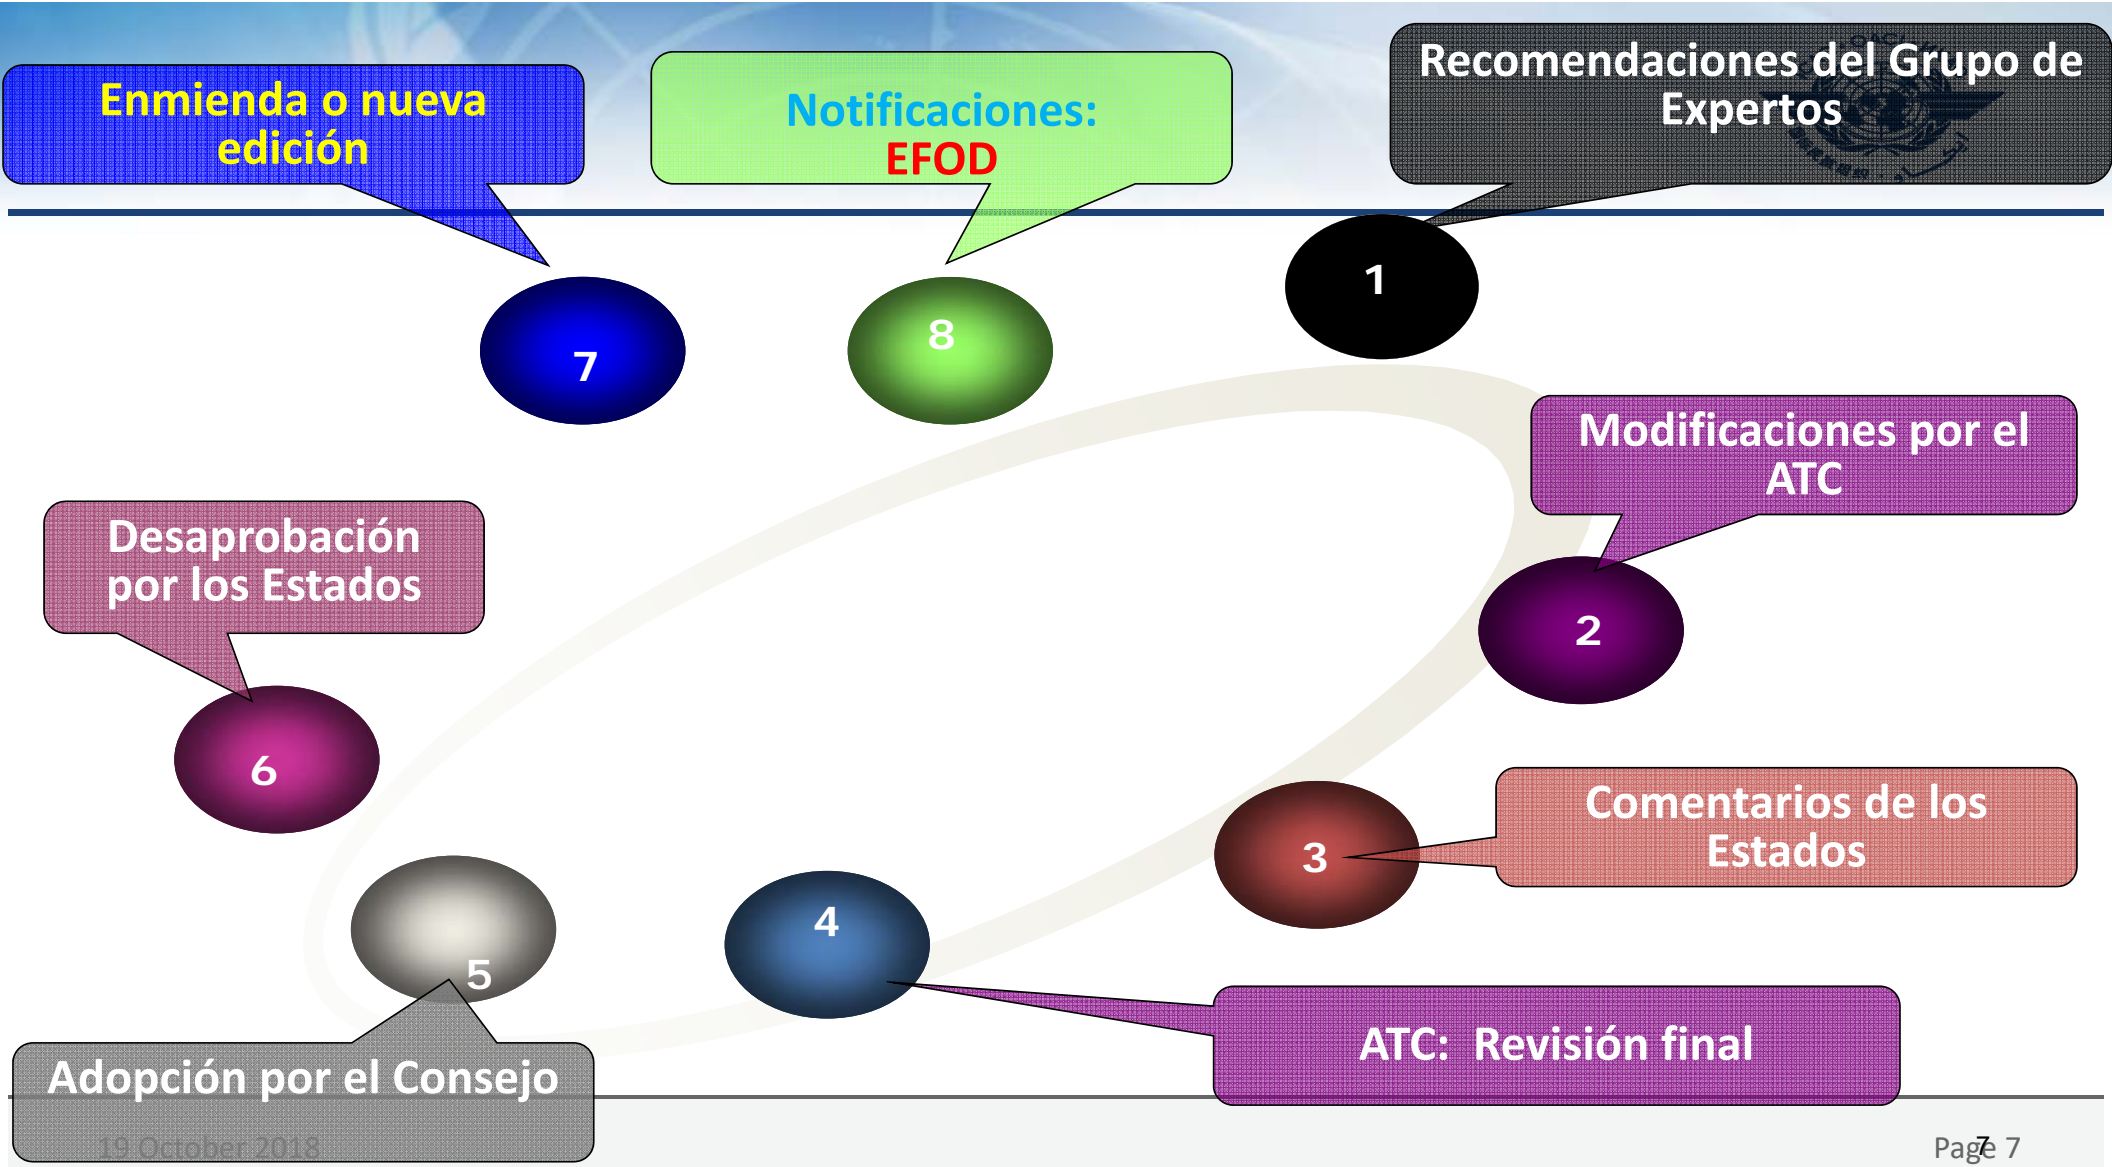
Enmienda o nueva edición

Notificaciones:
EFOD

Recomendaciones del Grupo de Expertos

7

8

1

Modificaciones por el ATC

Desaprobación por los Estados

2

6

Comentarios de los Estados

3

4

5

ATC: Revisión final

Adopción por el Consejo

19 October 2018

Page 7